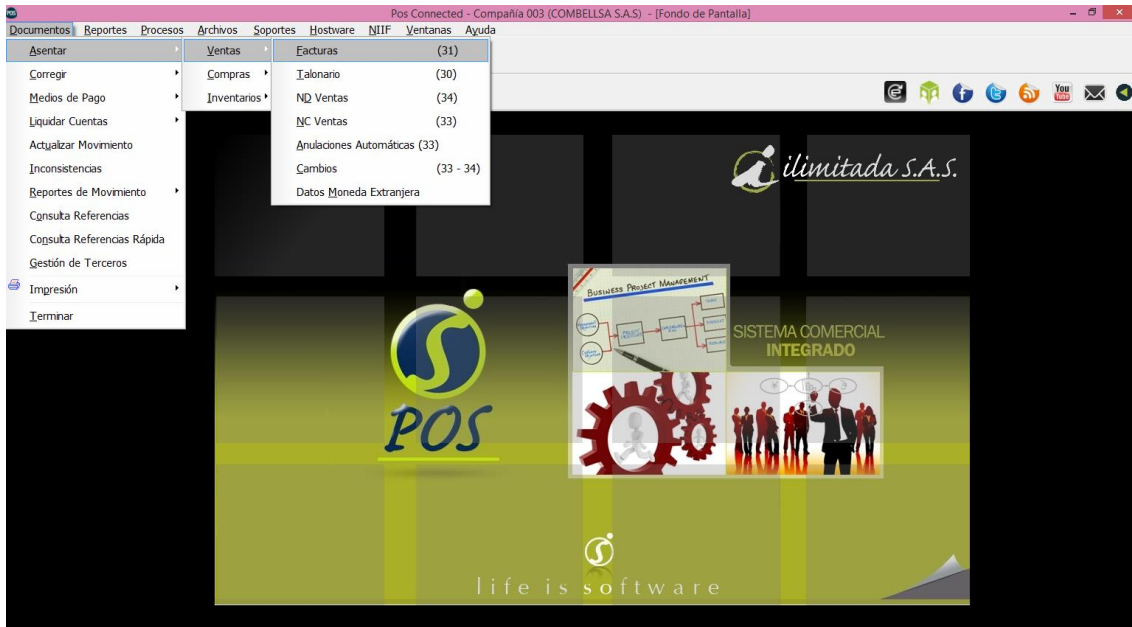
Pos Connected - Compañía 003 (COMBELLSA S.A.S) - [Fondo de Pantalla]

Documentos Reportes Procesos Archivos Soportes Hostware NIIF Ventanas Ayuda

Asentar
Corregir
Medios de Pago
Liquidar Cuentas
Actualizar Movimiento
Inconsistencias
Reportes de Movimiento
Consulta Referencias
Consulta Referencias Rápida
Gestión de Terceros
Impresión
Terminar

Ventas
Compras
Inventarios

| Facturas | (31) |
|---|---|
| Talonario | (30) |
| ND Ventas | (34) |
| NC Ventas | (33) |
| Anulaciones Automáticas (33) | |
| Cambios | (33 - 34) |
| Datos Moneda Extranjera | |

ilimitada S.A.S.

BUSINESS PROJECT MANAGEMENT

SISTEMA COMERCIAL
INTEGRADO

POS

life is software